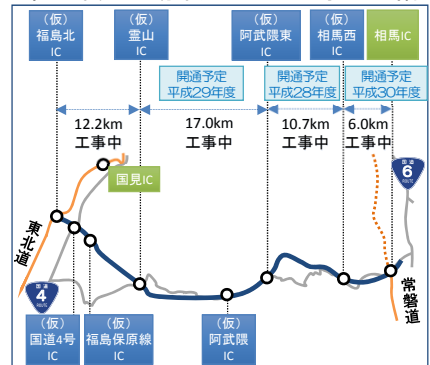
（仮）
福島北
IC

（仮）
霊山
IC

（仮）
阿武隈東
IC

（仮）
相馬西
IC

相馬IC

開通予定
平成29年度

開通予定
平成28年度

開通予定
平成30年度

12.2km
工事中

17.0km
工事中

10.7km
工事中

6.0km
工事中

国見IC

国道
6
ROUTE

東北道

国道
4
ROUTE

常磐道

（仮）
国道4号
IC

（仮）
福島保原線
IC

（仮）
阿武隈
IC